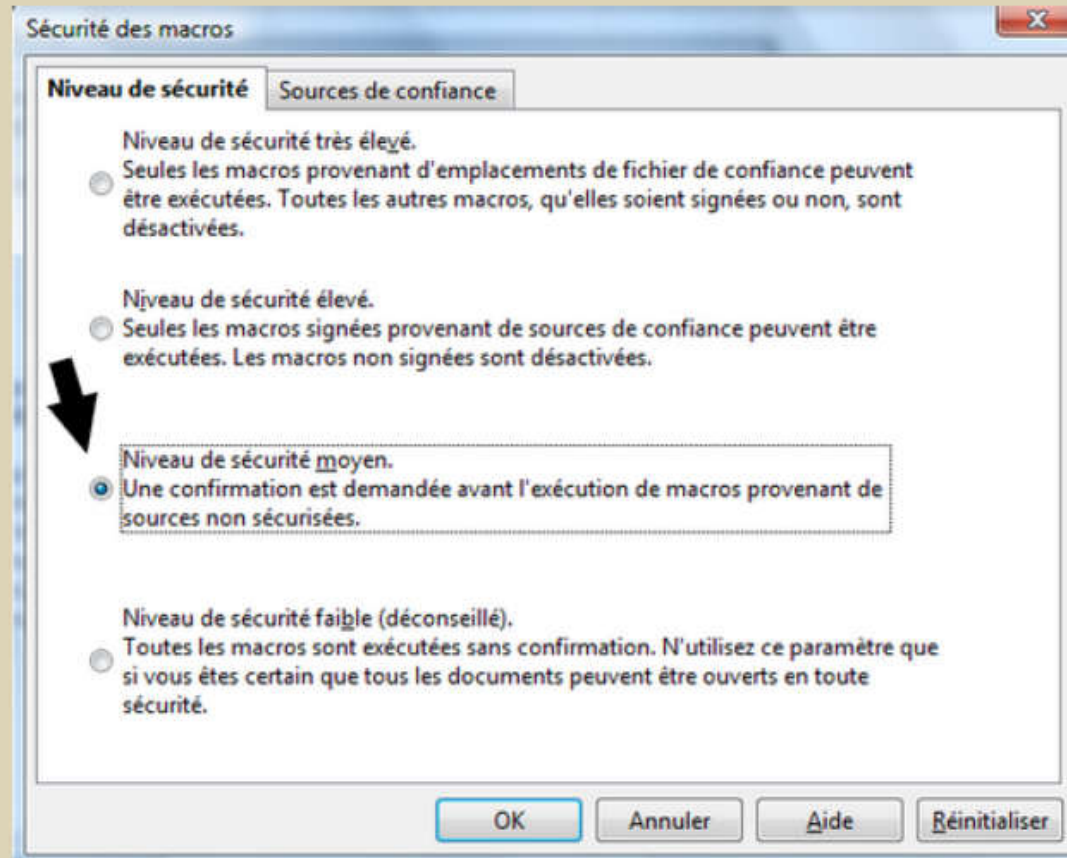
Sécurité des macros

Niveau de sécurité | Sources de confiance

Niveau de sécurité très élevé.
Seules les macros provenant d'emplacements de fichier de confiance peuvent être exécutées. Toutes les autres macros, qu'elles soient signées ou non, sont désactivées.

Niveau de sécurité élevé.
Seules les macros signées provenant de sources de confiance peuvent être exécutées. Les macros non signées sont désactivées.

Niveau de sécurité moyen.
Une confirmation est demandée avant l'exécution de macros provenant de sources non sécurisées.

Niveau de sécurité faible (déconseillé).
Toutes les macros sont exécutées sans confirmation. N'utilisez ce paramètre que si vous êtes certain que tous les documents peuvent être ouverts en toute sécurité.

OK | Annuler | Aide | Réinitialiser